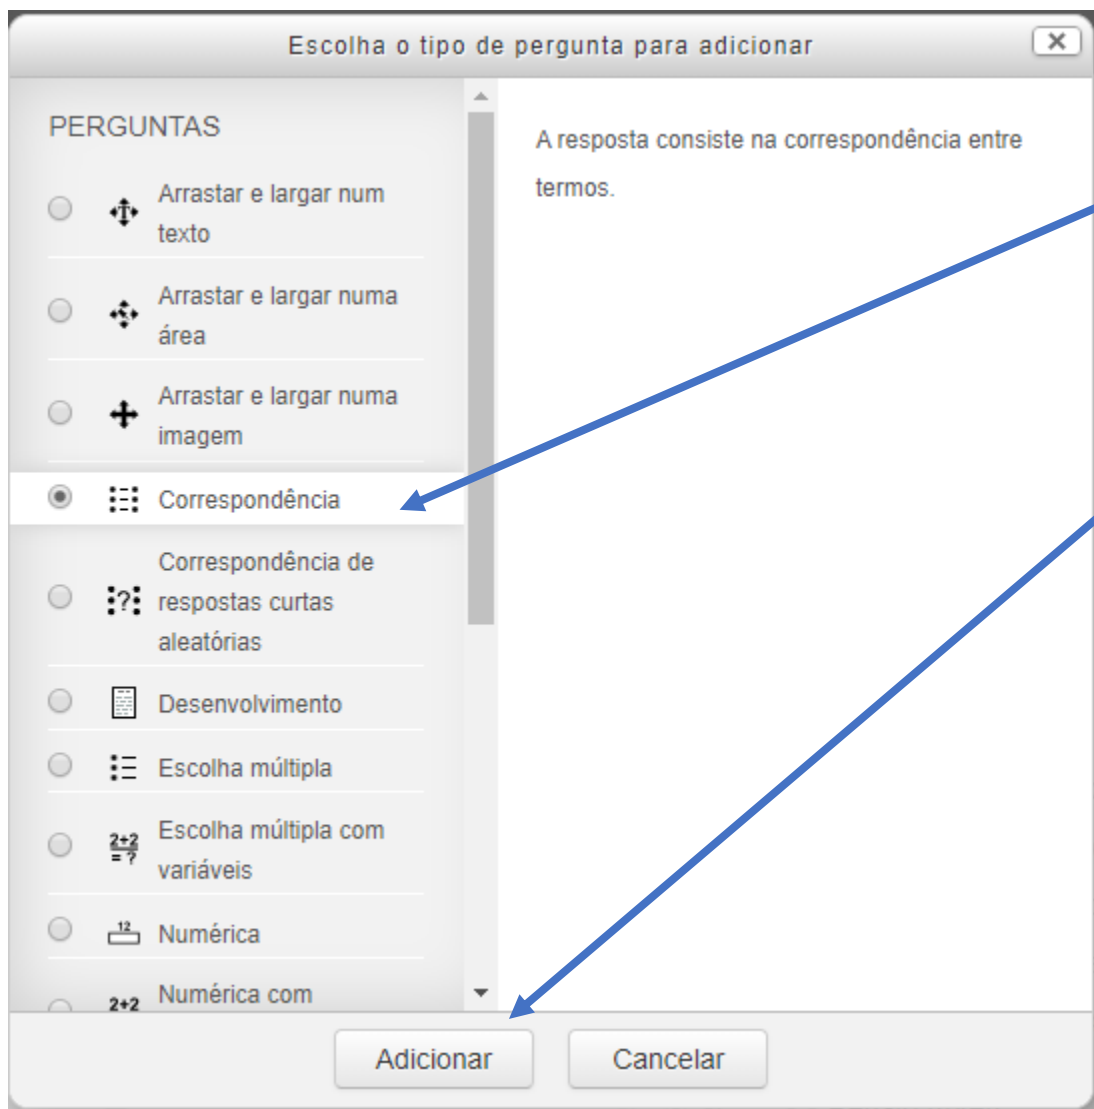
Escolha o tipo de pergunta para adicionar

PERGUNTAS

Arrastar e largar num texto

Arrastar e largar numa área

Arrastar e largar numa imagem

Correspondência

Correspondência de respostas curtas aleatórias

Desenvolvimento

Escolha múltipla

Escolha múltipla com variáveis

Numérica

Numérica com

A resposta consiste na correspondência entre termos.

Adicionar

Cancelar